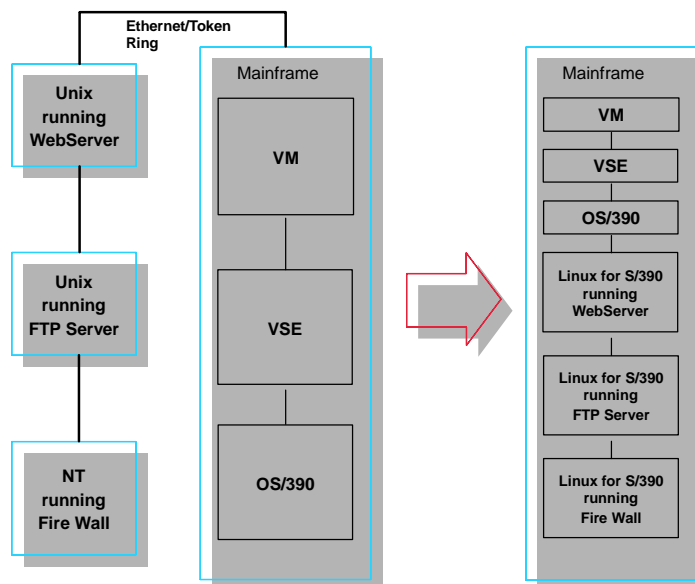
Ethernet/Token Ring

Unix running WebServer

Unix running FTP Server

NT running Fire Wall

Mainframe

VM

VSE

OS/390

Mainframe

VM

VSE

OS/390

Linux for S/390 running WebServer

Linux for S/390 running FTP Server

Linux for S/390 running Fire Wall